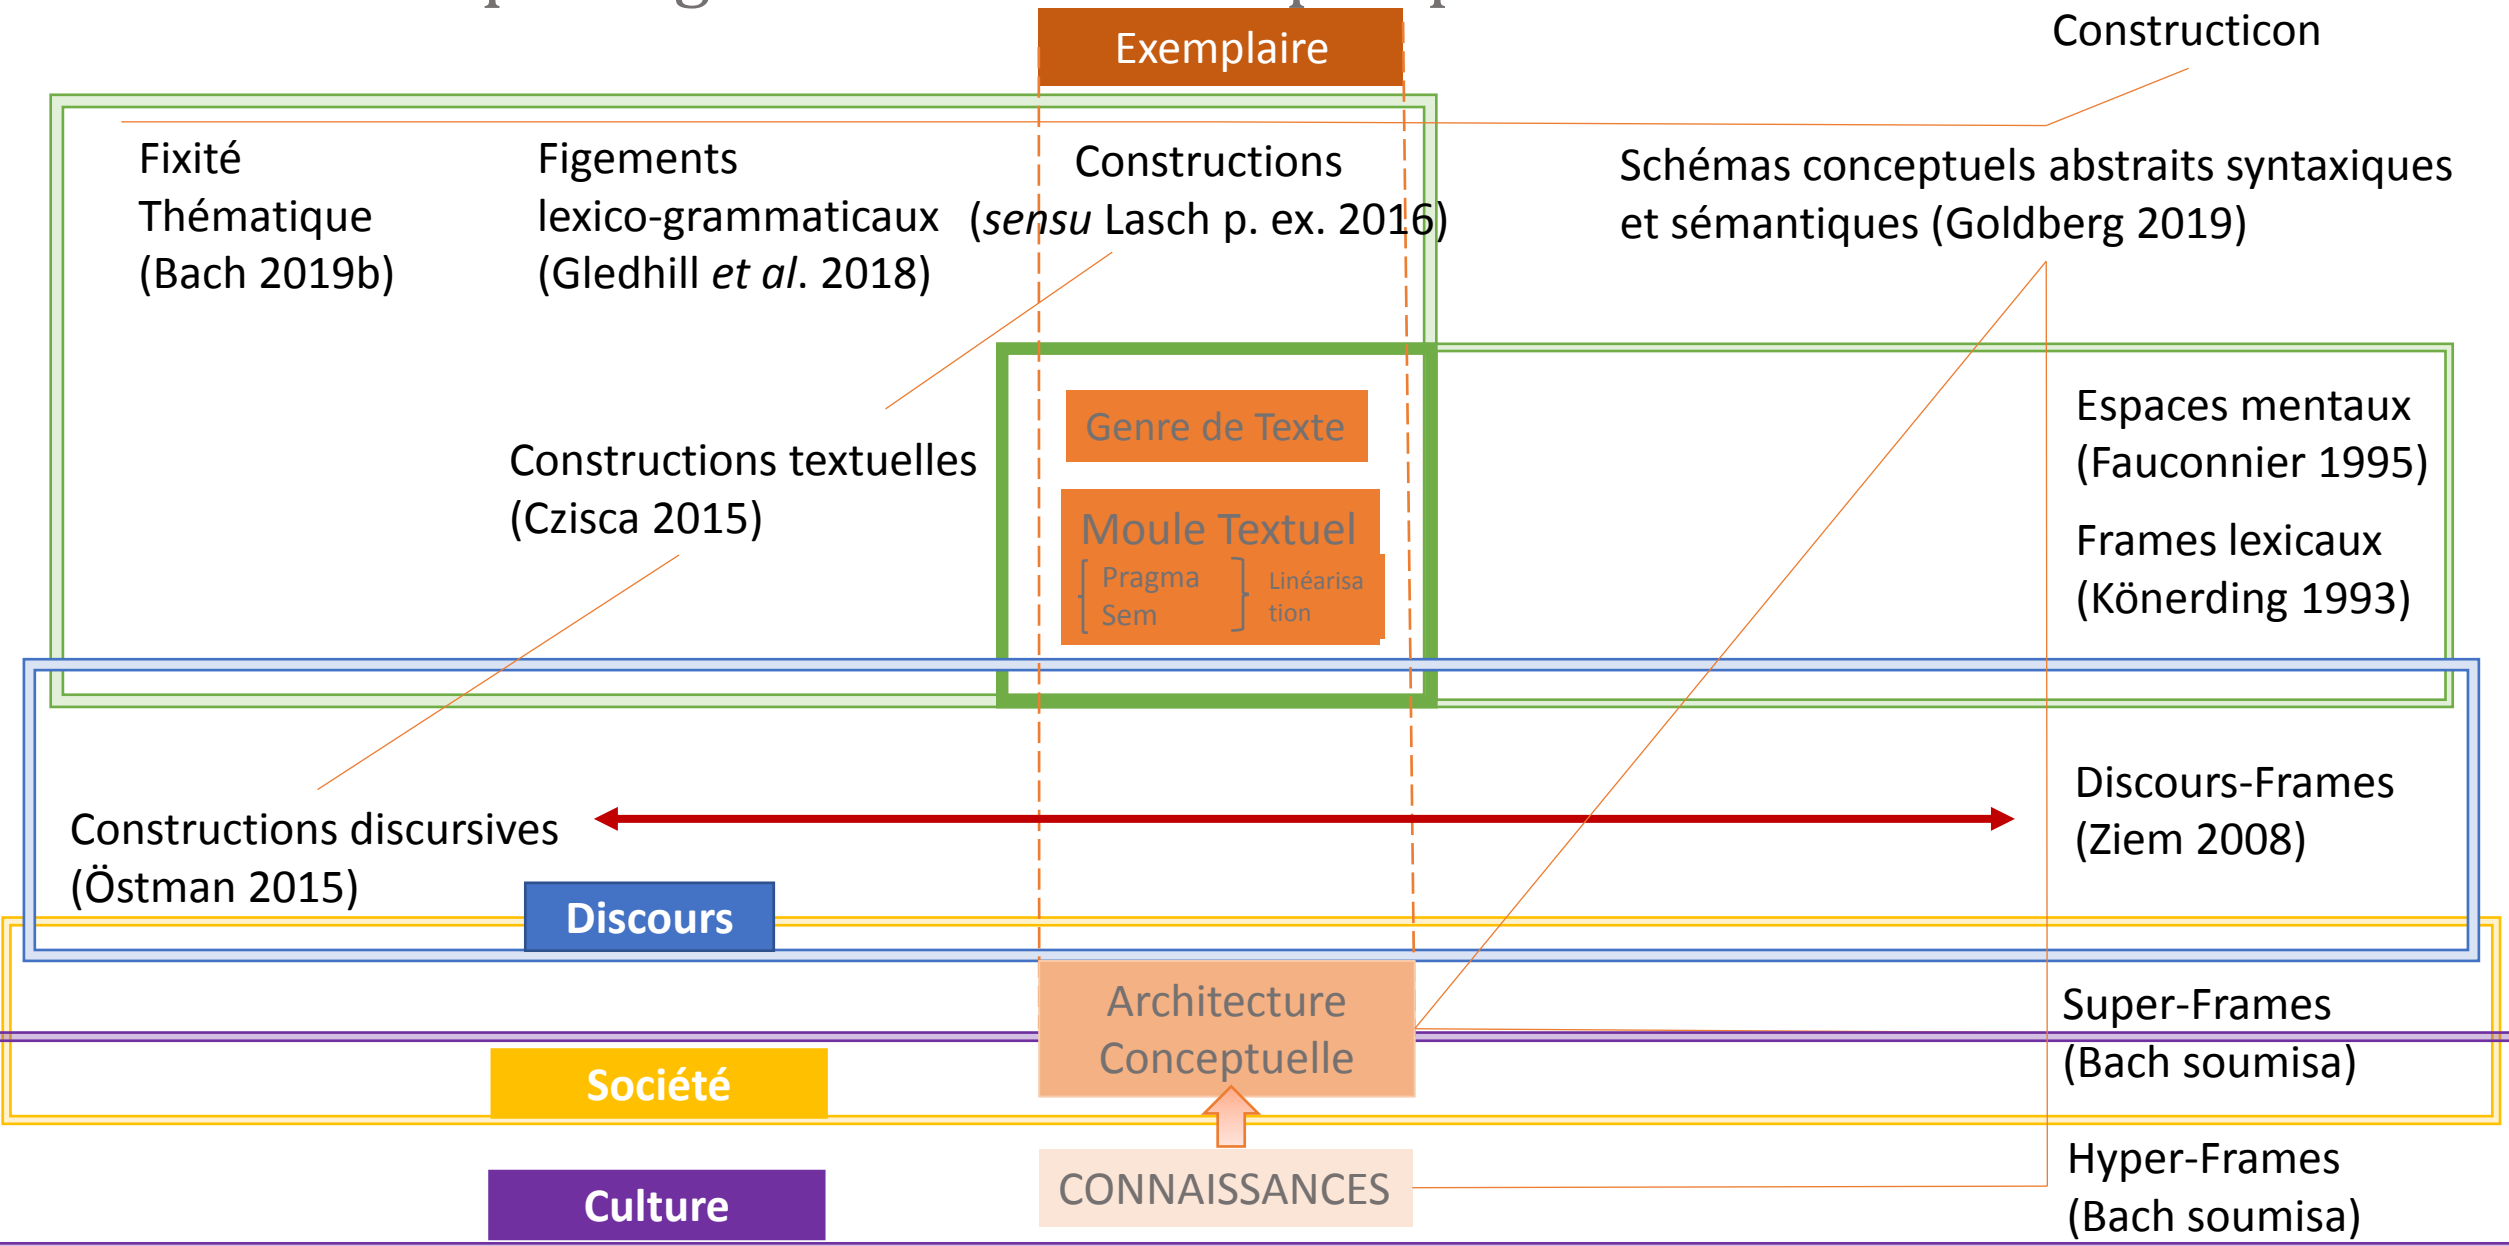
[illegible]

Exemplaire

Constructicon

Fixité
Thématique
(Bach 2019b)

Figements
lexico-grammaticaux
(Gledhill *et al*. 2018)

Constructions
(*sensu* Lasch p. ex. 2016)

Schémas conceptuels abstraits syntaxiques et sémantiques (Goldberg 2019)

Genre de Texte

Moule Textuel
Pragma
Sem
Linéarisa
tion

Constructions textuelles
(Czisca 2015)

Espaces mentaux
(Fauconnier 1995)

Frames lexicaux
(Könerding 1993)

Constructions discursives
(Östman 2015)

Discours-Frames
(Ziem 2008)

Discours

Architecture
Conceptuelle

Super-Frames
(Bach soumisa)

Société

Culture

CONNAISSANCES

Hyper-Frames
(Bach soumisa)